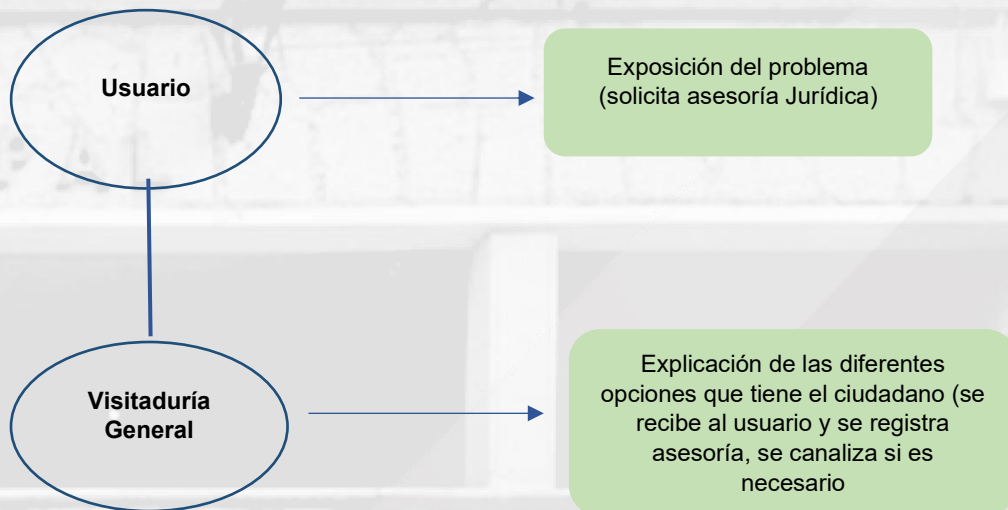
Usuario

Exposición del problema (solicita asesoría Jurídica)

Visitaduría General

Explicación de las diferentes opciones que tiene el ciudadano (se recibe al usuario y se registra asesoría, se canaliza si es necesario